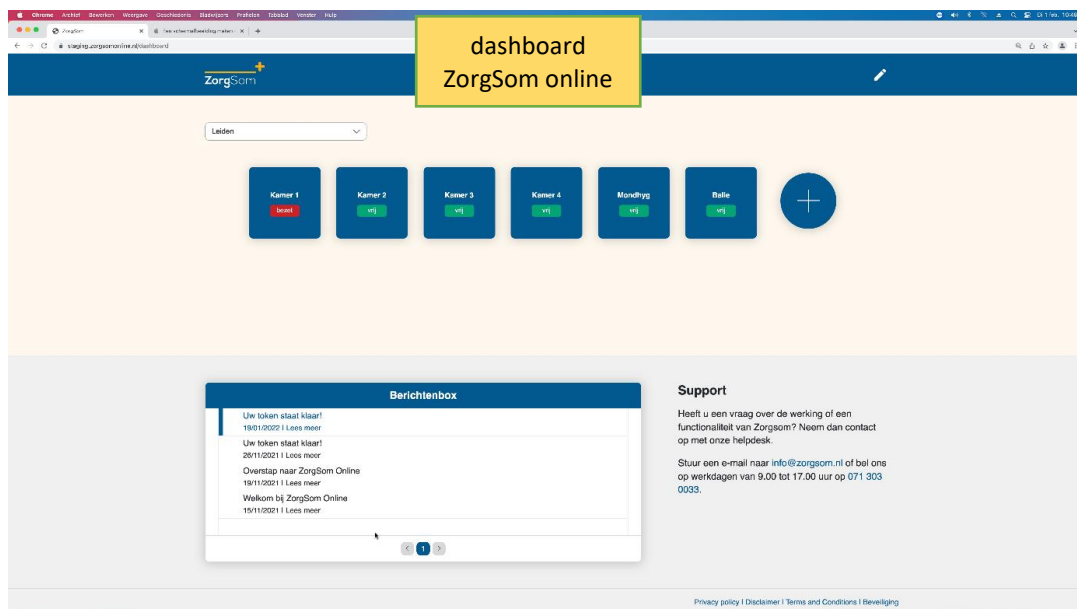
Chrome Archief Bewerken Weergave Geschiedenis Bladwijzers Profielen Tabblad Venster Help

ZorgSom

staging.zorgsomonline.nl/dashboard

dashboard
ZorgSom online

ZorgSom

Leiden

Kamer 1
bezet

Kamer 2
vrij

Kamer 3
vrij

Kamer 4
vrij

Mondhyg
vrij

Balie
vrij

Berichtenbox

Uw token staat klaar!
19/01/2022 | Lees meer

Uw token staat klaar!
26/11/2021 | Lees meer

Overstap naar ZorgSom Online
19/11/2021 | Lees meer

Welkom bij ZorgSom Online
15/11/2021 | Lees meer

1

Support

Heeft u een vraag over de werking of een functionaliteit van Zorgsom? Neem dan contact op met onze helpdesk.

Stuur een e-mail naar info@zorgsom.nl of bel ons op werkdagen van 9.00 tot 17.00 uur op 071 303 0033.

Privacy policy | Disclaimer | Terms and Conditions | Beveiliging